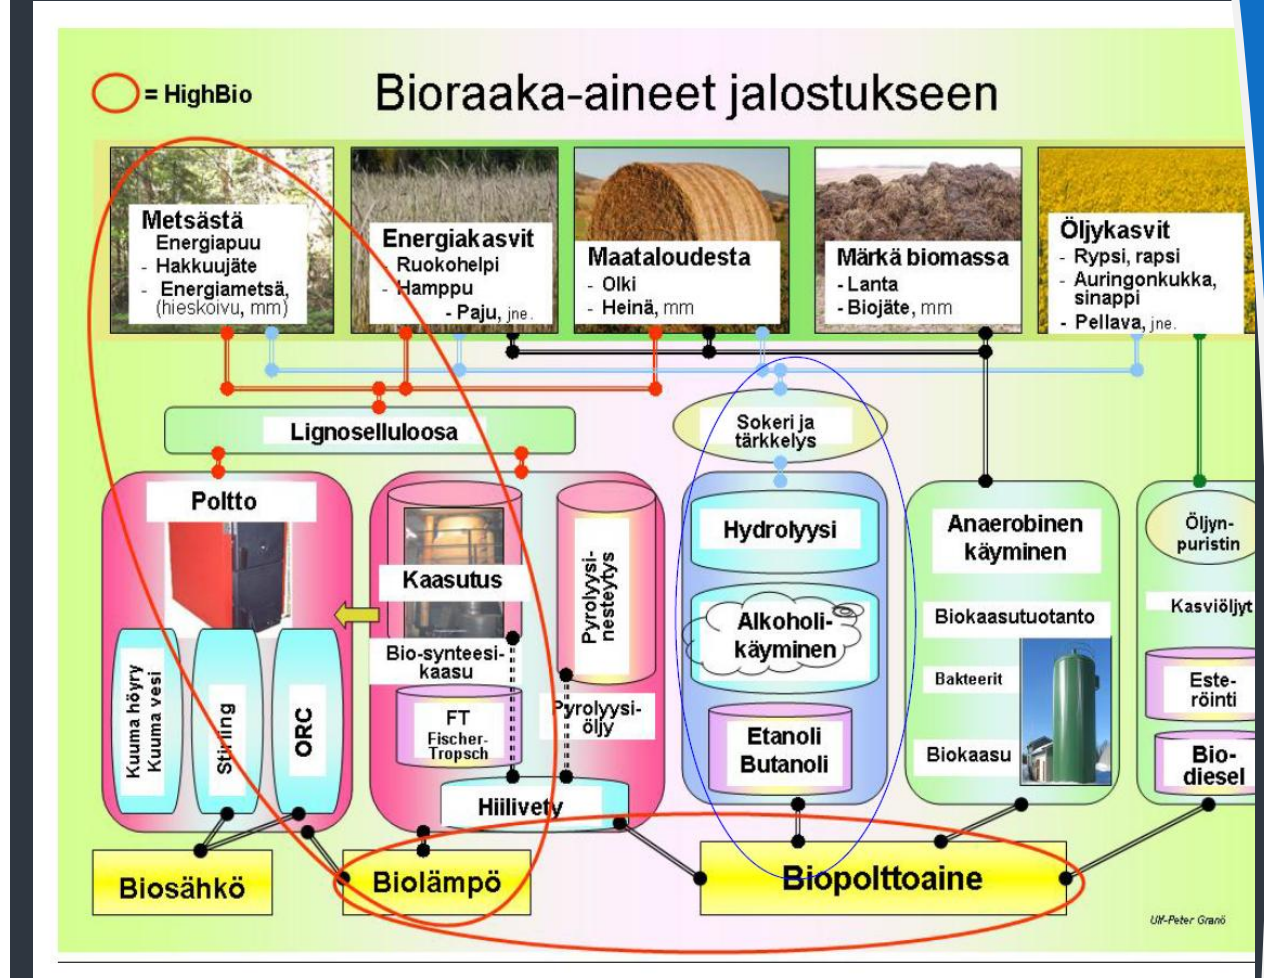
= HighBio

Bioraaka-aineet jalostukseen

Metsästä
Energiapuu
- Hakkuujäte
- Energiametsä, (hieskoivu, mm)

Energiakasvit
Ruokohelpi
- Hamppu
- Paju, jne.

Maataloudesta
- Olki
- Heinä, mm

Märkä biomassa
- Lanta
- Biojäte, mm

Öljykasvit
- Rypsi, rapsi
- Auringonkukka, sinappi
- Pellava, jne.

Lignoselluloosa

Sokeri ja tärkkelys

Poltto

Kuuma höyry
Kuuma vesi

Stirling

ORC

Kaasutus

Bio-synteesi-kaasu

FT
Fischer-Tropsch

Pyrolyysi-nesteytys

Pyrolyysi-öljy

Hiilivety

Hydrolyysi

Alkoholi-käyminen

Etanoli
Butanoli

Anaerobinen käyminen

Biokaasutuotanto

Bakteerit

Biokaasu

Öljyn-puristin

Kasviöljyt

Este-röinti

Bio-diesel

Biosähkö

Biolämpö

Biopolttoaine

Ulf-Peter Granö